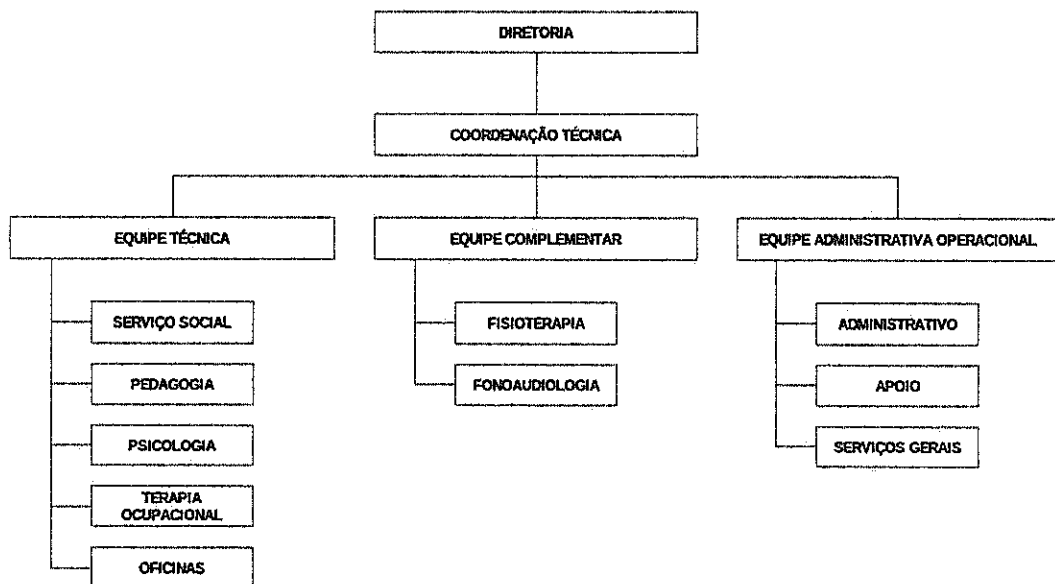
DIRETORIA

COORDENAÇÃO TÉCNICA

EQUIPE TÉCNICA

SERVIÇO SOCIAL

PEDAGOGIA

PSICOLOGIA

TERAPIA OCUPACIONAL

OFICINAS

EQUIPE COMPLEMENTAR

FISIOTERAPIA

FONOAUDIOLOGIA

EQUIPE ADMINISTRATIVA OPERACIONAL

ADMINISTRATIVO

APOIO

SERVIÇOS GERAIS